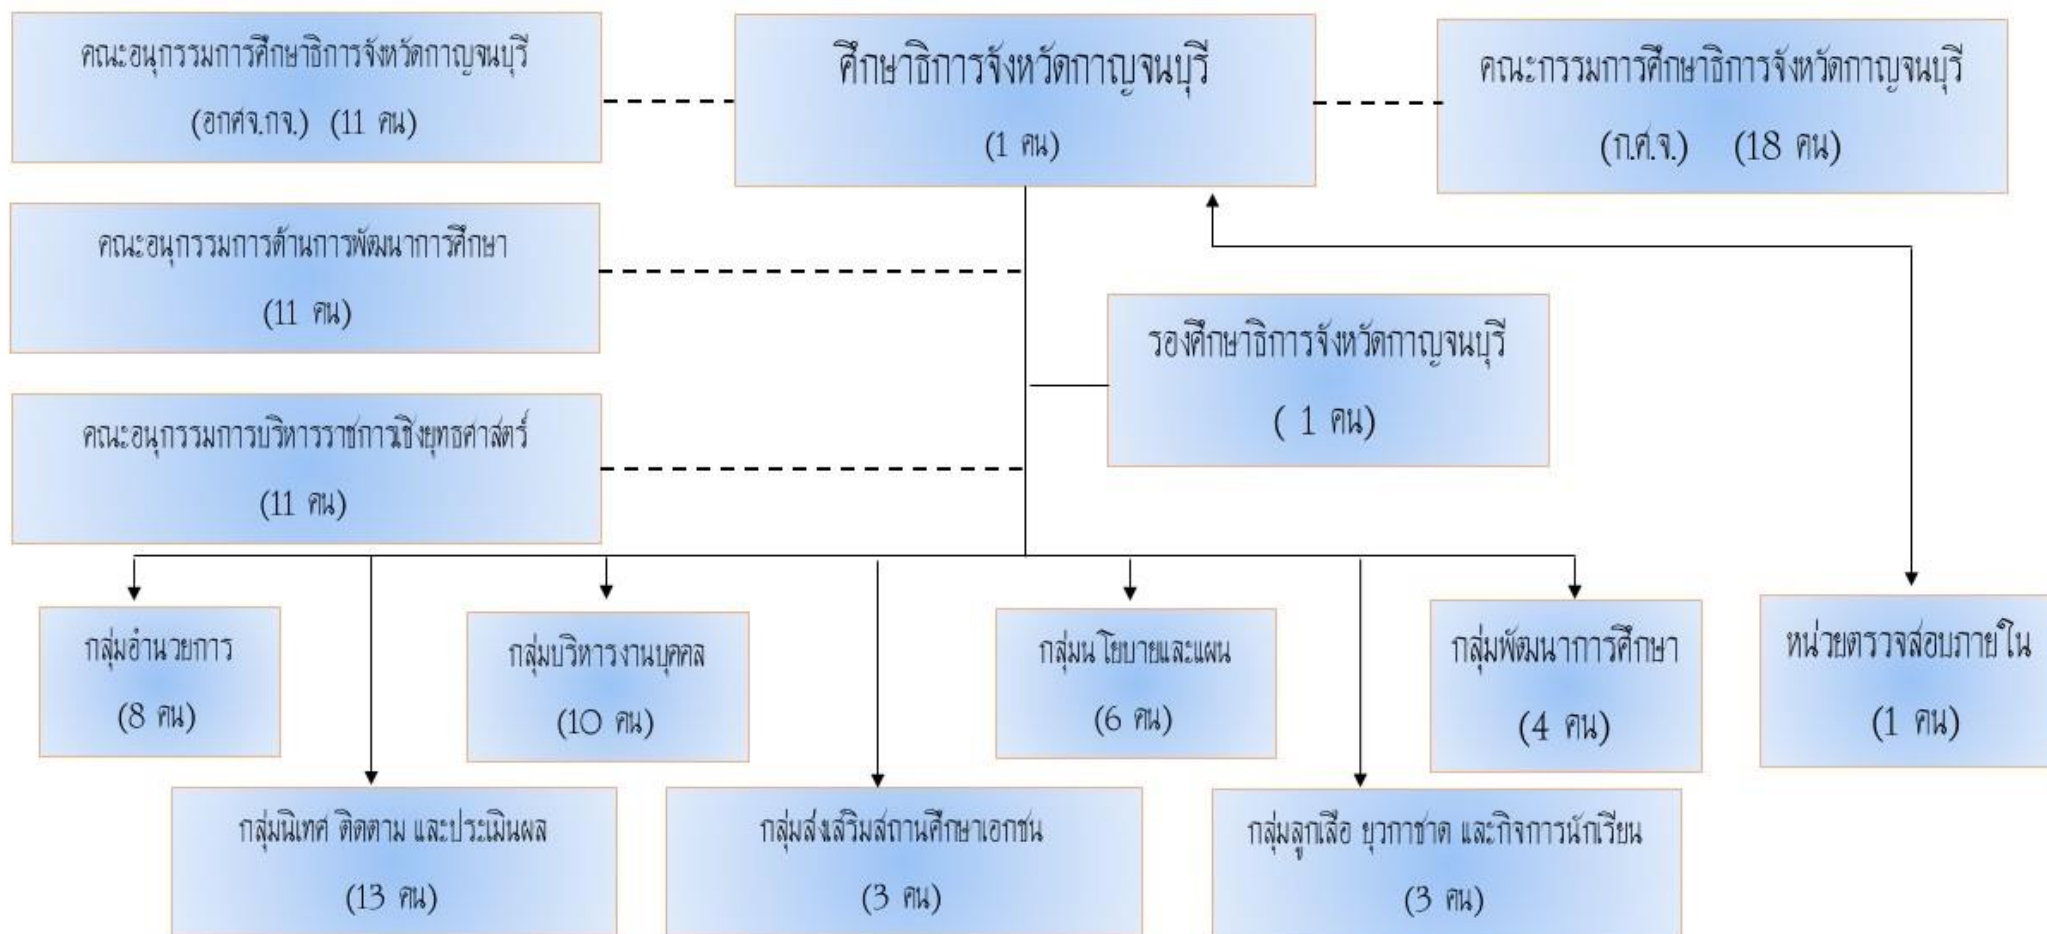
คณะอนุกรรมการศึกษาธิการจังหวัดกาญจนบุรี (อกศจ.กจ.) (11 คน)

ศึกษาธิการจังหวัดกาญจนบุรี (1 คน)

คณะกรรมการศึกษาธิการจังหวัดกาญจนบุรี (ก.ศ.จ.) (18 คน)

คณะอนุกรรมการด้านการพัฒนาการศึกษา (11 คน)

รองศึกษาธิการจังหวัดกาญจนบุรี ( 1 คน)

คณะอนุกรรมการบริหารราชการเชิงยุทธศาสตร์ (11 คน)

กลุ่มอำนวยการ (8 คน)

กลุ่มบริหารงานบุคคล (10 คน)

กลุ่มนโยบายและแผน (6 คน)

กลุ่มพัฒนาการศึกษา (4 คน)

หน่วยตรวจสอบภายใน (1 คน)

กลุ่มนิเทศ ติดตาม และประเมินผล (13 คน)

กลุ่มส่งเสริมสถานศึกษาเอกชน (3 คน)

กลุ่มลูกเสือ ยุวกาชาด และกิจการนักเรียน (3 คน)